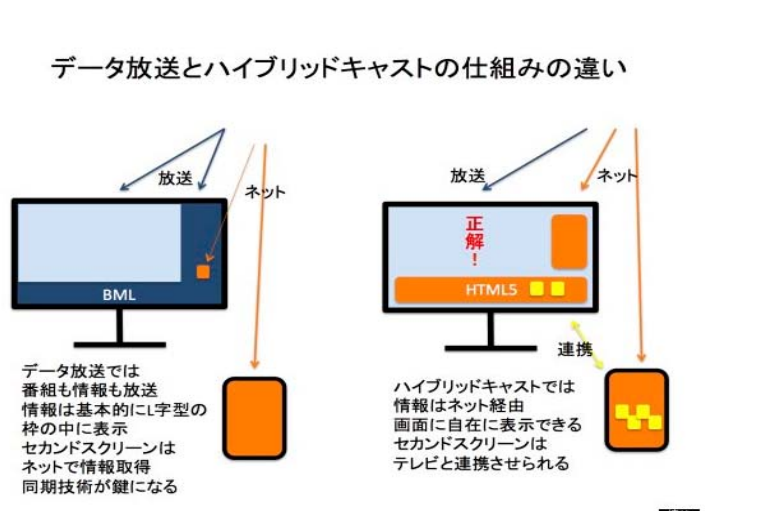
データ放送とハイブリッドキャストの仕組みの違い

放送

ネット

BML

データ放送では
番組も情報も放送
情報は基本的にL字型の
枠の中に表示
セカンドスクリーンは
ネットで情報取得
同期技術が鍵になる

放送

ネット

正解！

HTML5

連携

ハイブリッドキャストでは
情報はネット経由
画面に自在に表示できる
セカンドスクリーンは
テレビと連携させられる